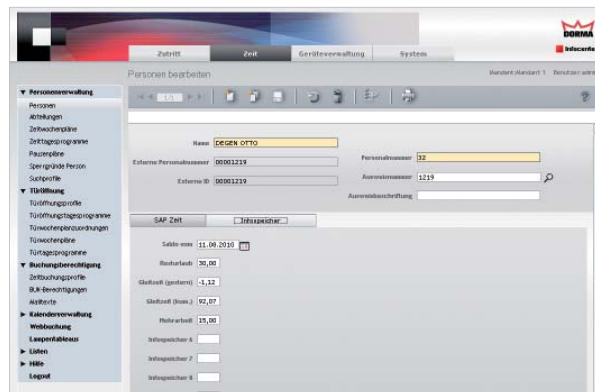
DORMA
Infocenter

Zutritt
Zeit
Geräteverwaltung
System

Personen bearbeiten
Mandant: Mandant 1 Benutzer: admin

▼ Personenverwaltung
Personen
Abteilungen
Zeitwochenpläne
Zeittagesprogramme
Pausenpläne
Sperrgründe Person
Suchprofile
▼ Türöffnung
Türöffnungsprofile
Türöffnungstagesprogramme
Türwochenplanzuordnungen
Türwochenpläne
Türtagesprogramme
▼ Buchungsberechtigung
Zeitbuchungsprofile
BUK-Berechtigungen
Aktivtexte
► Kalenderverwaltung
Webbuchung
Lampentableaus
► Listen
► Hilfe
Logout

1/1

Name DEGEN OTTO
Externe Personalnummer 00001219
Externe ID 00001219
Personalnummer 32
Ausweisnummer 1219
Ausweisbeschriftung

SAP Zeit
Infospeicher

Saldo vom 11.08.2010
Resturlaub 30,00
Gleitzeit (gestern) -1,12
Gleitzeit (kum.) 92,07
Mehrarbeit 15,00
Infospeicher 6
Infospeicher 7
Infospeicher 8